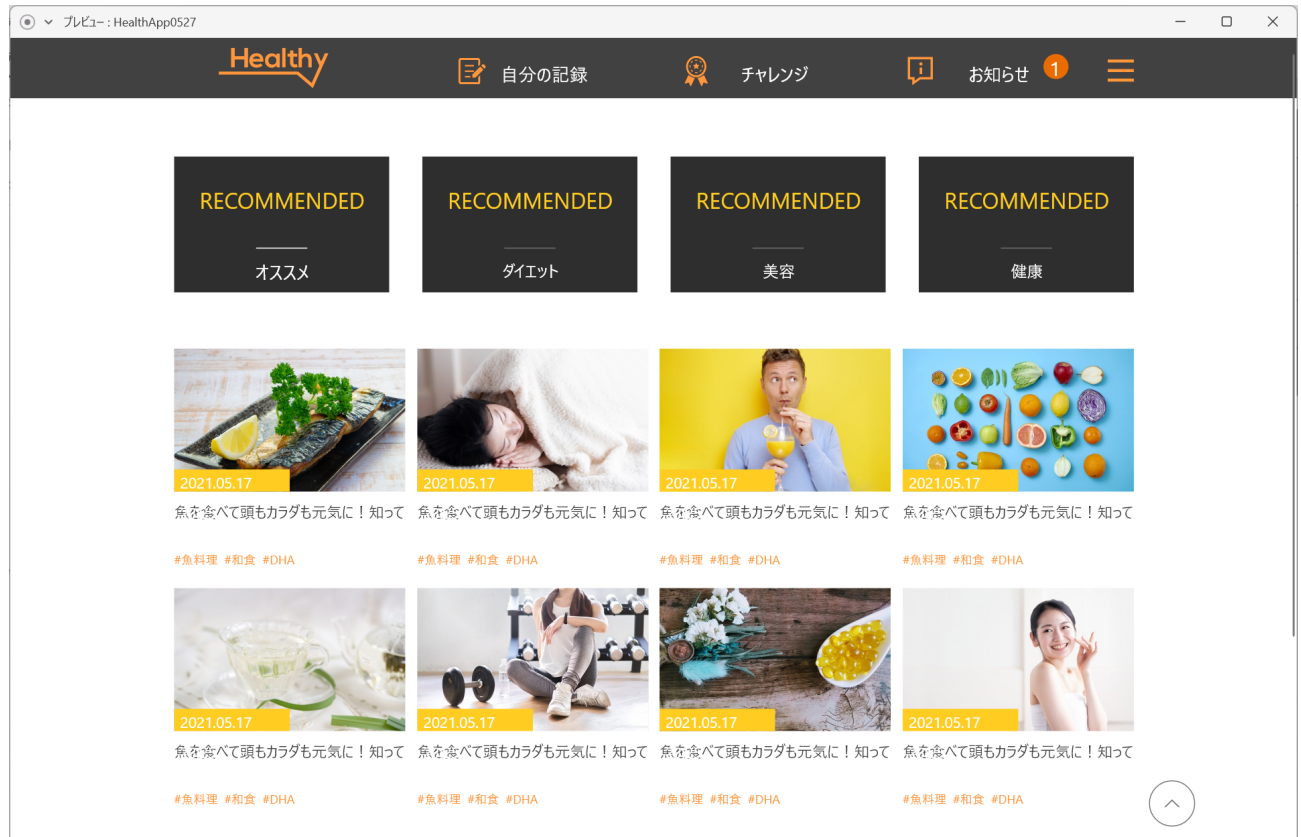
プレビュー : HealthApp0527

Healthy

自分の記録

チャレンジ

お知らせ 1

RECOMMENDED
オススメ

RECOMMENDED
ダイエット

RECOMMENDED
美容

RECOMMENDED
健康

2021.05.17
魚を食べて頭もカラダも元気に！知って
#魚料理 #和食 #DHA

2021.05.17
魚を食べて頭もカラダも元気に！知って
#魚料理 #和食 #DHA

2021.05.17
魚を食べて頭もカラダも元気に！知って
#魚料理 #和食 #DHA

2021.05.17
魚を食べて頭もカラダも元気に！知って
#魚料理 #和食 #DHA

2021.05.17
魚を食べて頭もカラダも元気に！知って
#魚料理 #和食 #DHA

2021.05.17
魚を食べて頭もカラダも元気に！知って
#魚料理 #和食 #DHA

2021.05.17
魚を食べて頭もカラダも元気に！知って
#魚料理 #和食 #DHA

2021.05.17
魚を食べて頭もカラダも元気に！知って
#魚料理 #和食 #DHA